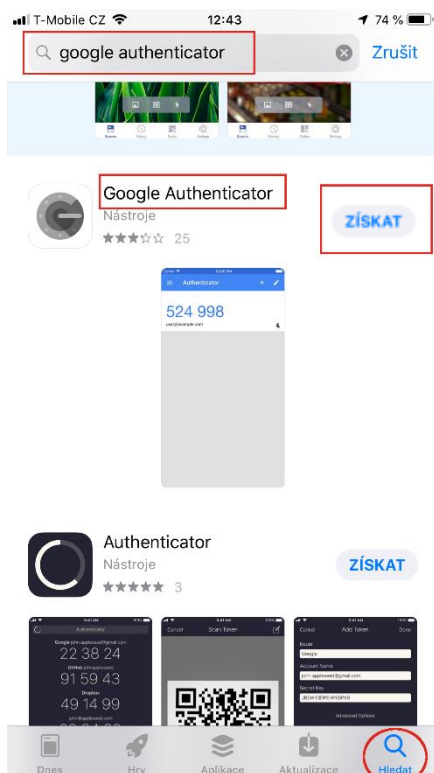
T-Mobile CZ 12:43 74 %

google authenticator

Zrušit

Google Authenticator
Nástroje
★★★☆☆ 25

ZÍSKAT

Authenticator

524 998
user@example.com

Authenticator
Nástroje
★★★★★ 3

ZÍSKAT

Authenticator
Google
22 38 24
GitHub
91 59 43
Dropbox
49 14 99

Cancel Scan Token

Cancel Add Token Done
Issuer
Google
Account Name
Secret Key
Advanced Options

Dnes Hry Aplikace Aktualizace Hledat